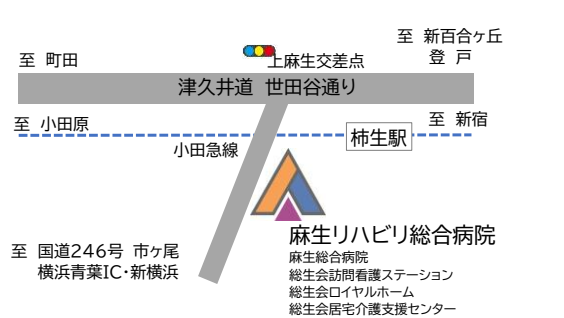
至 新百合ヶ丘
登 戸

至 町田

上麻生交差点

津久井道 世田谷通り

至 小田原

至 新宿

柿生駅

小田急線

至 国道246号 市ヶ尾
横浜青葉IC・新横浜

麻生リハビリ総合病院
麻生総合病院
総生会訪問看護ステーション
総生会ロイヤルホーム
総生会居宅介護支援センター